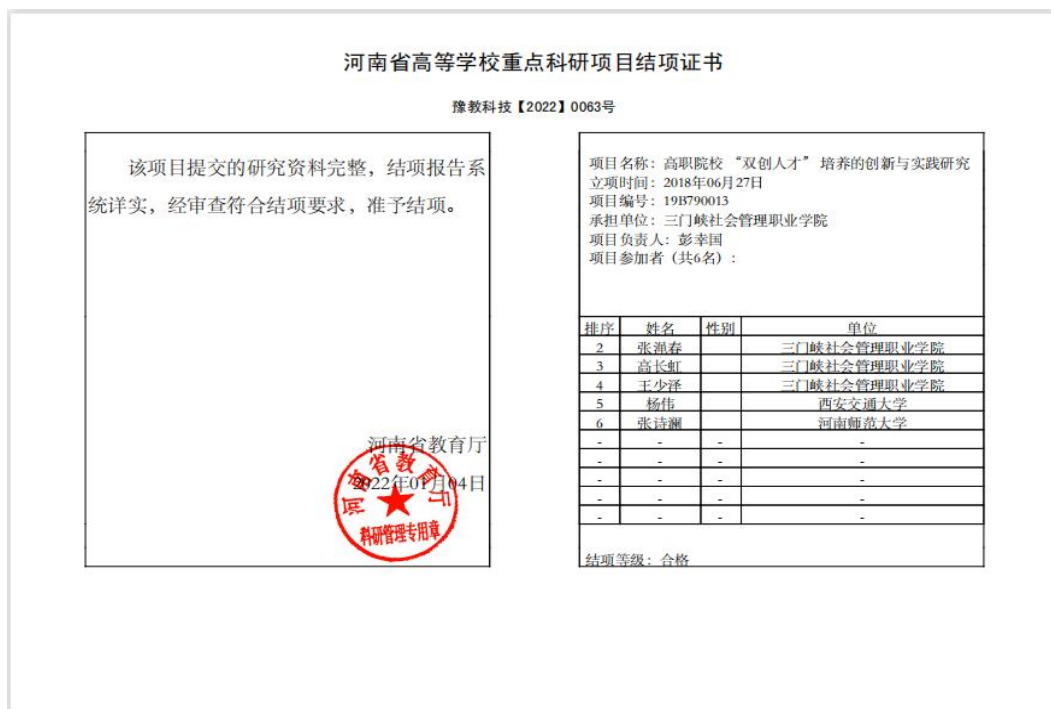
河南省高等学校重点科研项目结项证书

豫教科技【2022】0063号

该项目提交的研究资料完整，结项报告系统详实，经审查符合结项要求，准予结项。

河南省教育厅
2022年01月04日

河南省教育厅
科研管理专用章

项目名称：高职院校“双创人才”培养的创新与实践研究
立项时间：2018年06月27日
项目编号：19B790013
承担单位：三门峡社会管理职业学院
项目负责人：彭幸国
项目参加者（共6名）：

| 排序 | 姓名 | 性别 | 单位 |
|---|---|---|---|
| 2 | 张滟春 | | 三门峡社会管理职业学院 |
| 3 | 高长虹 | | 三门峡社会管理职业学院 |
| 4 | 王少泽 | | 三门峡社会管理职业学院 |
| 5 | 杨伟 | | 西安交通大学 |
| 6 | 张诗澜 | | 河南师范大学 |
| - | - | - | - |
| - | - | - | - |
| - | - | - | - |
| - | - | - | - |
| - | - | - | - |

结项等级：合格